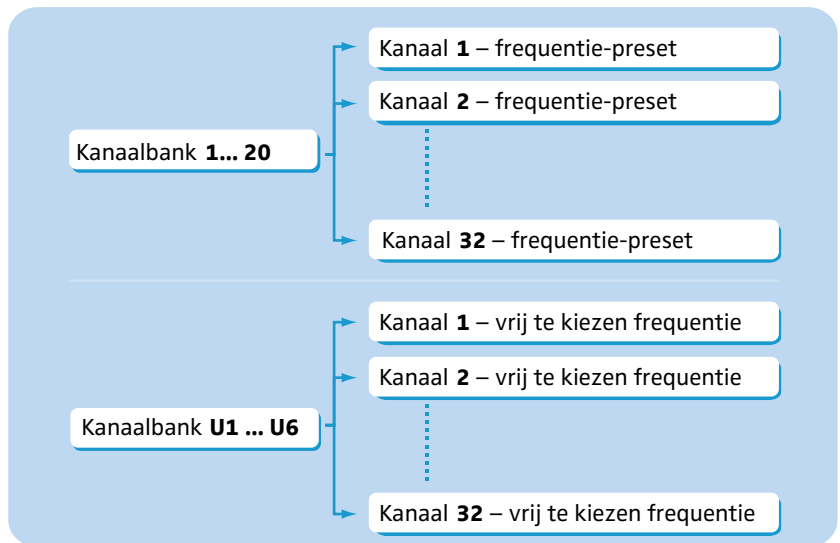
Kanaalbank **1... 20**

Kanaal **1** – frequentie-preset

Kanaal **2** – frequentie-preset

Kanaal **32** – frequentie-preset

Kanaalbank **U1 ... U6**

Kanaal **1** – vrij te kiezen frequentie

Kanaal **2** – vrij te kiezen frequentie

Kanaal **32** – vrij te kiezen frequentie